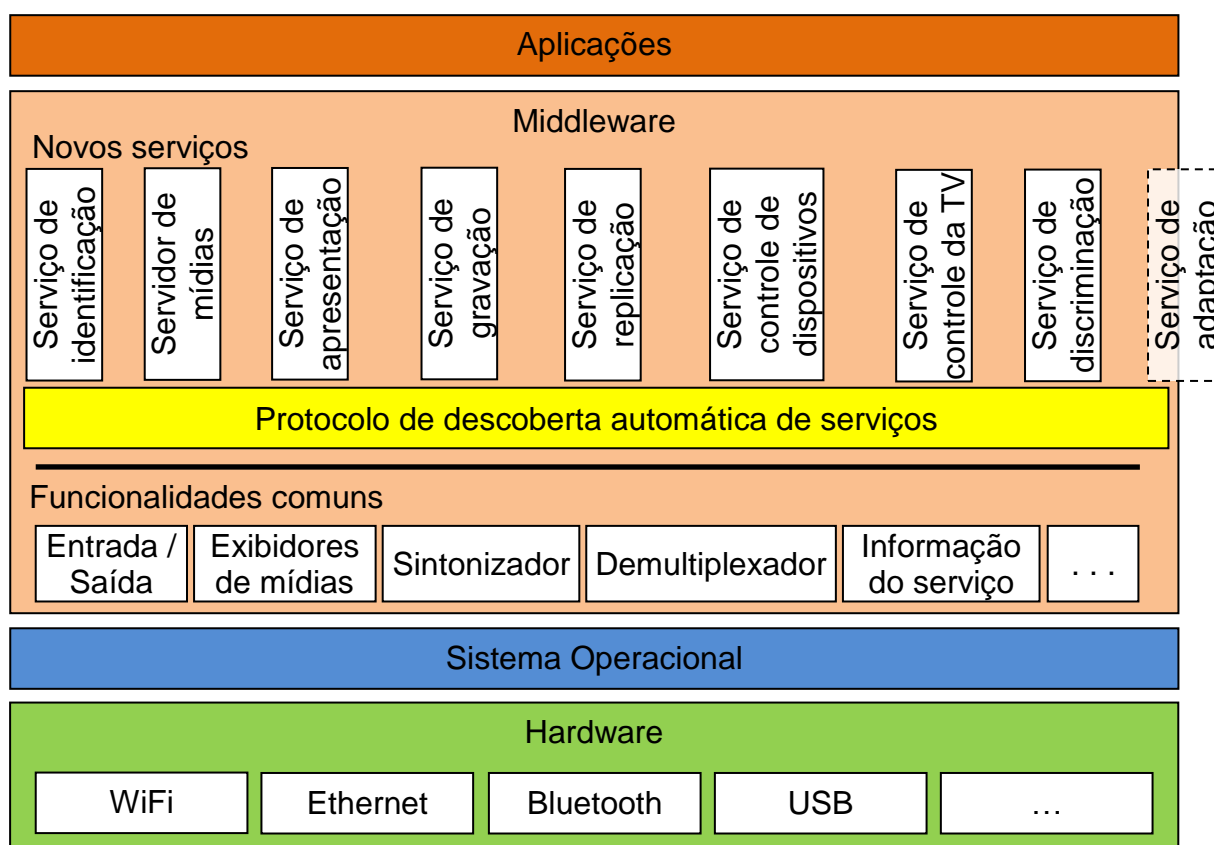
Aplicações

Middleware

Novos serviços

Serviço de identificação

Servidor de mídias

Serviço de apresentação

Serviço de gravação

Serviço de replicação

Serviço de controle de dispositivos

Serviço de controle da TV

Serviço de discriminação

Serviço de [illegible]

Protocolo de descoberta automática de serviços

Funcionalidades comuns

Entrada / Saída

Exibidores de mídias

Sintonizador

Demultiplexador

Informação do serviço

. . .

Sistema Operacional

Hardware

WiFi

Ethernet

Bluetooth

USB

…